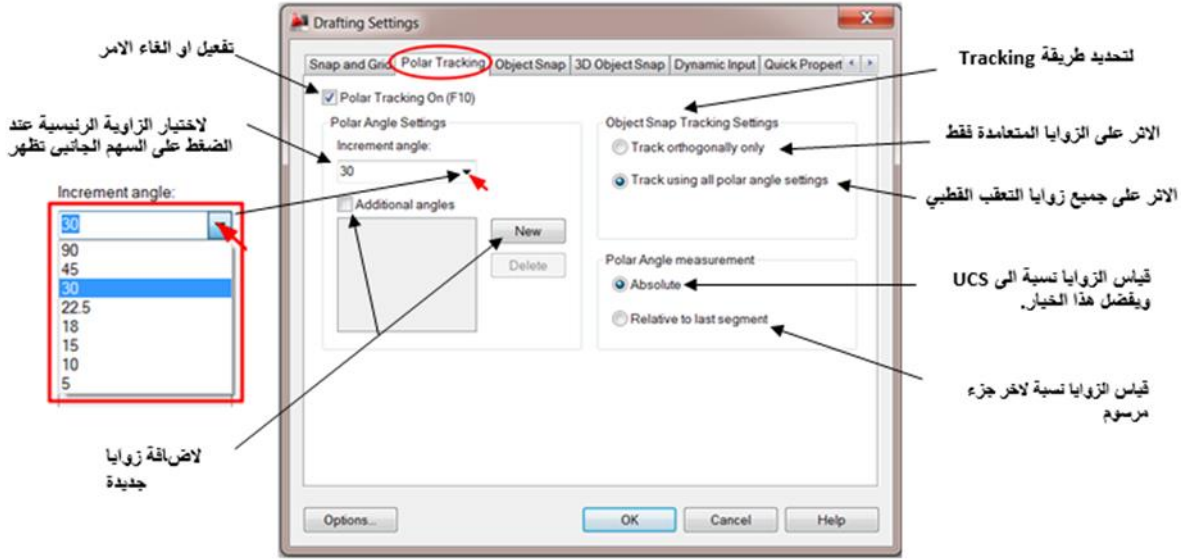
Drafting Settings

Snap and Grid | Polar Tracking | Object Snap | 3D Object Snap | Dynamic Input | Quick Propert

تفعيل او الغاء الامر

Polar Tracking On (F10)

لاختيار الزاوية الرئيسية عند الضغط على السهم الجانبي تظهر

Polar Angle Settings

Increment angle:

30

Additional angles

New

Delete

Increment angle:

30

90
45
30
22.5
18
15
10
5

لتحديد طريقة Tracking

Object Snap Tracking Settings

الاثر على الزوايا المتعامدة فقط

Track orthogonally only

Track using all polar angle settings

الاثر على جميع زوايا التعقب القطبي

Polar Angle measurement

Absolute

قياس الزوايا نسبة الى UCS ويفضل هذا الخيار.

Relative to last segment

قياس الزوايا نسبة لاخر جزء مرسوم

لاضافة زوايا جديدة

Options...

OK

Cancel

Help